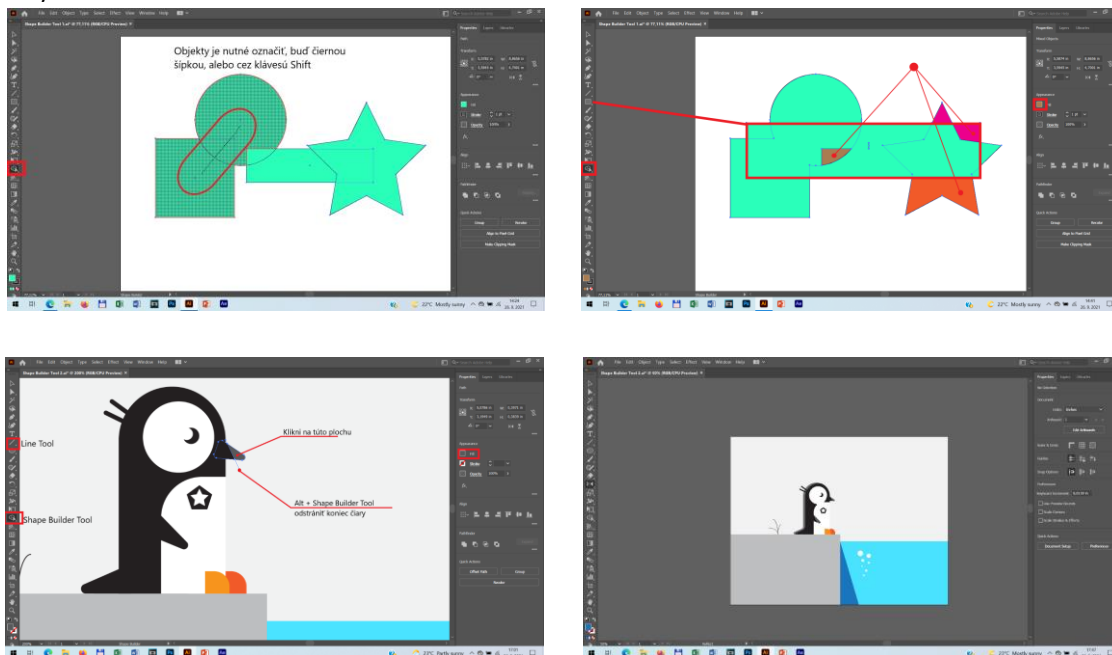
Objekty je nutné označiť, buď čiernou šípkou, alebo cez klávesu Shift

Line Tool

Shape Builder Tool

Klikni na túto plochu

Alt + Shape Builder Tool odstrániť koniec čiary

Shape Builder Tool 1.ai* @ 77.71% (RGB/GPU Preview)

Properties

Transform

Appearance

Stroke

Opacity

Align

Pathfinder

Quick Actions

Make Clipping Mask

22°C Mostly sunny